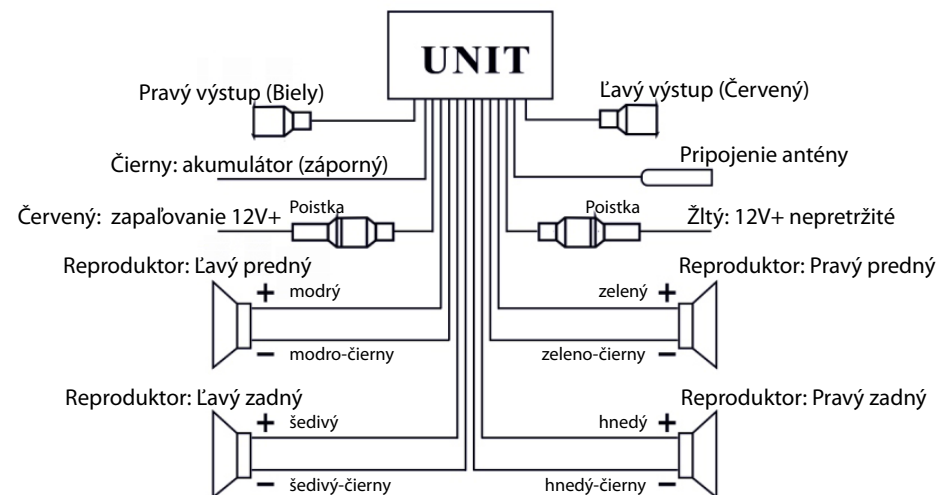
UNIT

Pravý výstup (Biely)

Ľavý výstup (Červený)

Čierny: akumulátor (záporný)

Pripojenie antény

Červený: zapaľovanie 12V+

Poistka

Poistka

Žltý: 12V+ nepretržité

Reproduktor: Ľavý predný

Reproduktor: Pravý predný

+ modrý

zelený +

− modro-čierny

zeleno-čierny −

Reproduktor: Ľavý zadný

Reproduktor: Pravý zadný

+ šedivý

hnedý +

− šedivý-čierny

hnedý-čierny −